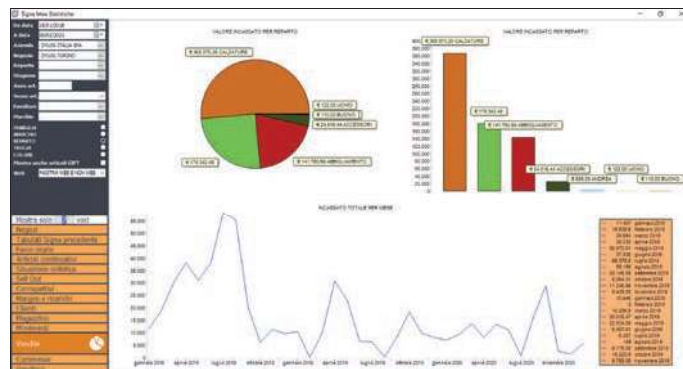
Signa New Statistiche

Da data 01/01/2018
A data 30/03/2021
Azienda DIVISA ITALIA SPA
Negozio DIVISA TORINO
Reparto
Gruppo
Anno art.
Stagione
Fornitore
Marchio

FAMIGLIA
MARCHIO
REPARTO
TAGLIA
COLORE
Mostra anche articoli OFF
Web MOSTRA WEB E NON WEB

Mostra solo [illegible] Vedi

Negozi
Tabulati Signa precedente
Flusso Signa
Articoli continuativi
Situazione contabile
Sell Out
Corrispettivi
Margini e ricarichi
Clienti
Magazzino
Movimenti
Vendite
Commesse

VALORE INCASSATO PER REPARTO

€ 363.375,26 CALZATURE
€ 122,00 UOMO
€ 110,00 BUONO
€ 24.616,44 ACCESSORI
€ 176.542,46
€ 141.780,69 ABBIGLIAMENTO

VALORE INCASSATO PER REPARTO

€ 363.375,26 CALZATURE
€ 176.542,46
€ 141.780,69 ABBIGLIAMENTO
€ 24.616,44 ACCESSORI
€ 122,00 UOMO
€ 599,00 DONNA
€ 110,00 BUONO

INCASSATO TOTALE PER MESE

gennaio 2018 aprile 2018 luglio 2018 ottobre 2018 gennaio 2019 aprile 2019 luglio 2019 ottobre 2019 gennaio 2020 aprile 2020 luglio 2020 ottobre 2020 gennaio 2021

gennaio 2018
febbraio 2018
marzo 2018
aprile 2018
maggio 2018
giugno 2018
luglio 2018
agosto 2018
settembre 2018
ottobre 2018
novembre 2018
dicembre 2018
gennaio 2019
febbraio 2019
marzo 2019
aprile 2019
maggio 2019
giugno 2019
luglio 2019
agosto 2019
settembre 2019
ottobre 2019
novembre 2019
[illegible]